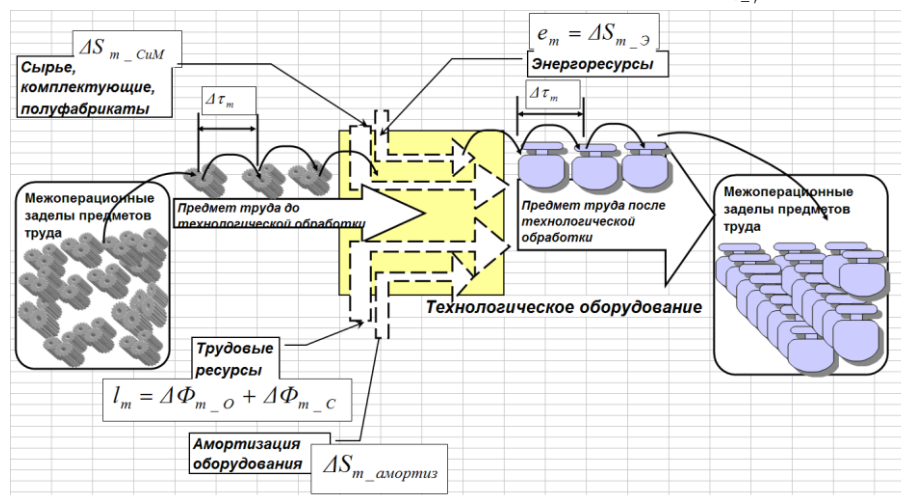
$\Delta S_{m\_CuM}$

Сырье, комплектующие, полуфабрикаты

$\Delta \tau_m$

$e_m = \Delta S_{m\_Э}$

Энергоресурсы

$\Delta \tau_m$

Межоперационные заделы предметов труда

Предмет труда до технологической обработки

Предмет труда после технологической обработки

Межоперационные заделы предметов труда

Технологическое оборудование

Трудовые ресурсы

$l_m = \Delta \Phi_{m\_O} + \Delta \Phi_{m\_C}$

Амортизация оборудования

$\Delta S_{m\_амортиз}$